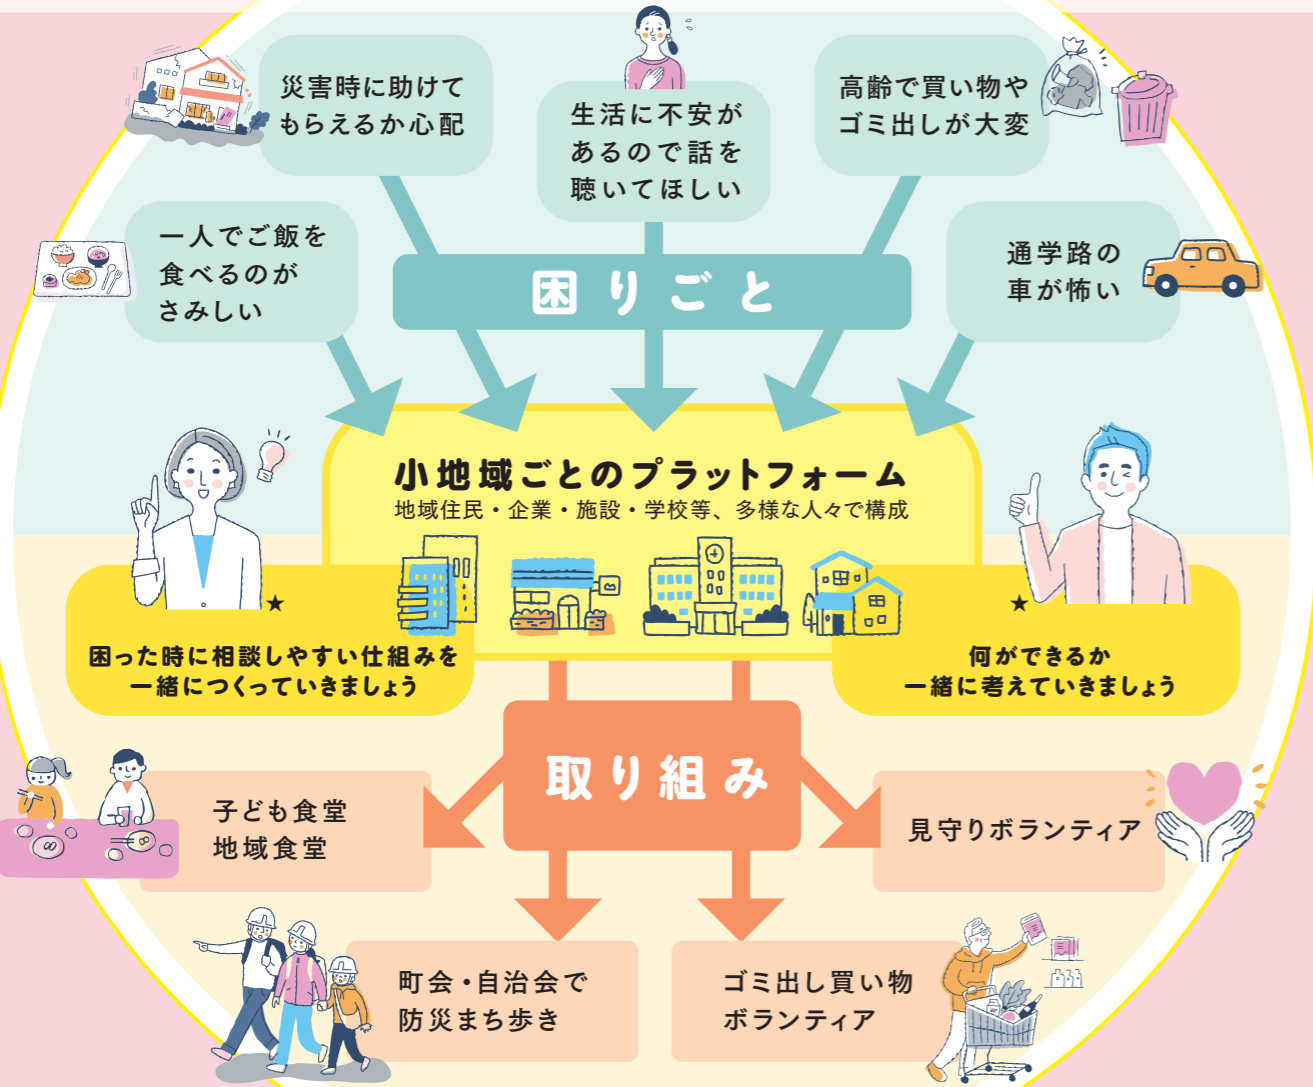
災害時に助けてもらえるか心配

生活に不安があるので話を聴いてほしい

高齢で買い物やゴミ出しが大変

一人でご飯を食べるのがさみしい

困りごと

通学路の車が怖い

小地域ごとのプラットフォーム
地域住民・企業・施設・学校等、多様な人々で構成

★
困った時に相談しやすい仕組みを一緒につくっていきましょう

★
何ができるか一緒に考えていきましょう

取り組み

子ども食堂
地域食堂

見守りボランティア

町会・自治会で防災まち歩き

ゴミ出し買い物ボランティア